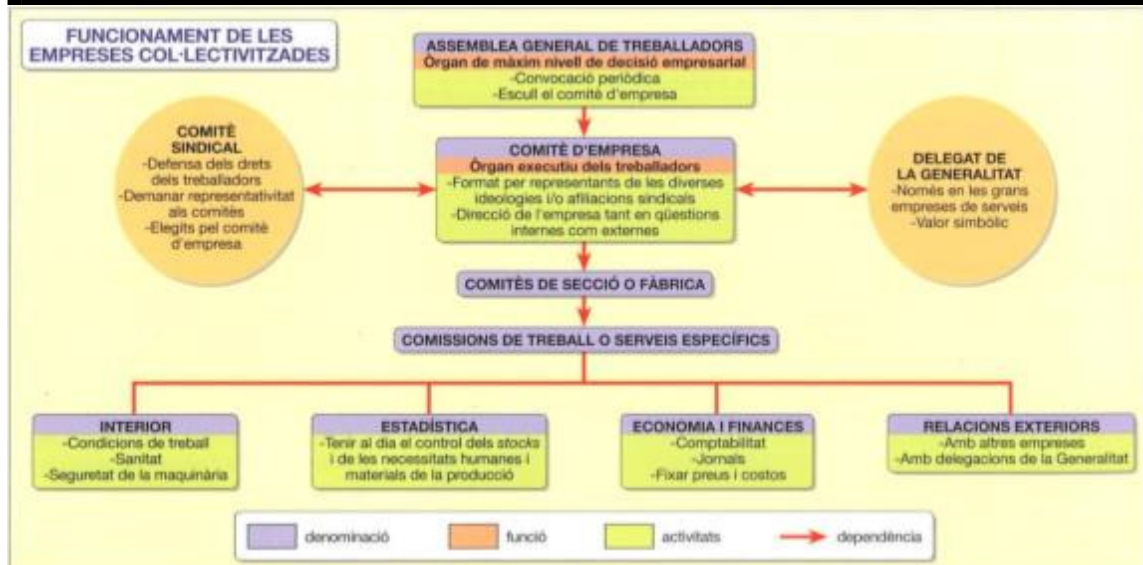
FUNCIONAMENT DE LES EMPRESES COL·LECTIVITZADES

ASSEMBLEA GENERAL DE TREBALLADORS
Òrgan de màxim nivell de decisió empresarial
-Convocació periòdica
-Escull el comitè d'empresa

COMITÈ SINDICAL
-Defensa dels drets dels treballadors
-Demanar representativitat als comitès
-Elegits pel comitè d'empresa

COMITÈ D'EMPRESA
Òrgan executiu dels treballadors
-Format per representants de les diverses ideologies i/o afiliacions sindicals
-Direcció de l'empresa tant en qüestions internes com externes

DELEGAT DE LA GENERALITAT
-Només en les grans empreses de serveis
-Valor simbòlic

COMITÈS DE SECCIÓ O FÀBRICA

COMISSIONS DE TREBALL O SERVEIS ESPECÍFICS

INTERIOR
-Condicions de treball
-Sanitat
-Seguretat de la maquinària

ESTADÍSTICA
-Tenir al dia el control dels stocks i de les necessitats humanes i materials de la producció

ECONOMIA I FINANCES
-Comptabilitat
-Jornals
-Fixar preus i costos

RELACIONS EXTERIORS
-Amb altres empreses
-Amb delegacions de la Generalitat

denominació
funció
activitats
dependència